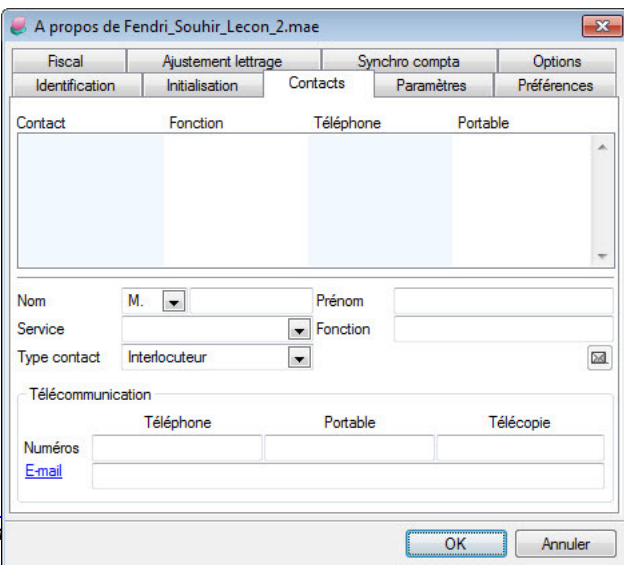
A propos de Fendri_Souhir_Lecon_2.mae

Fiscal | Ajustement lettrage | Synchro compta | Options
Identification | Initialisation | Contacts | Paramètres | Préférences

| Contact | Fonction | Téléphone | Portable |
|---|---|---|---|

Nom M. Prénom
Service Fonction
Type contact Interlocuteur

Télécommunication

| | Téléphone | Portable | Télécopie |
|---|---|---|---|
| Numéros | | | |
| E-mail | | | |

OK Annuler